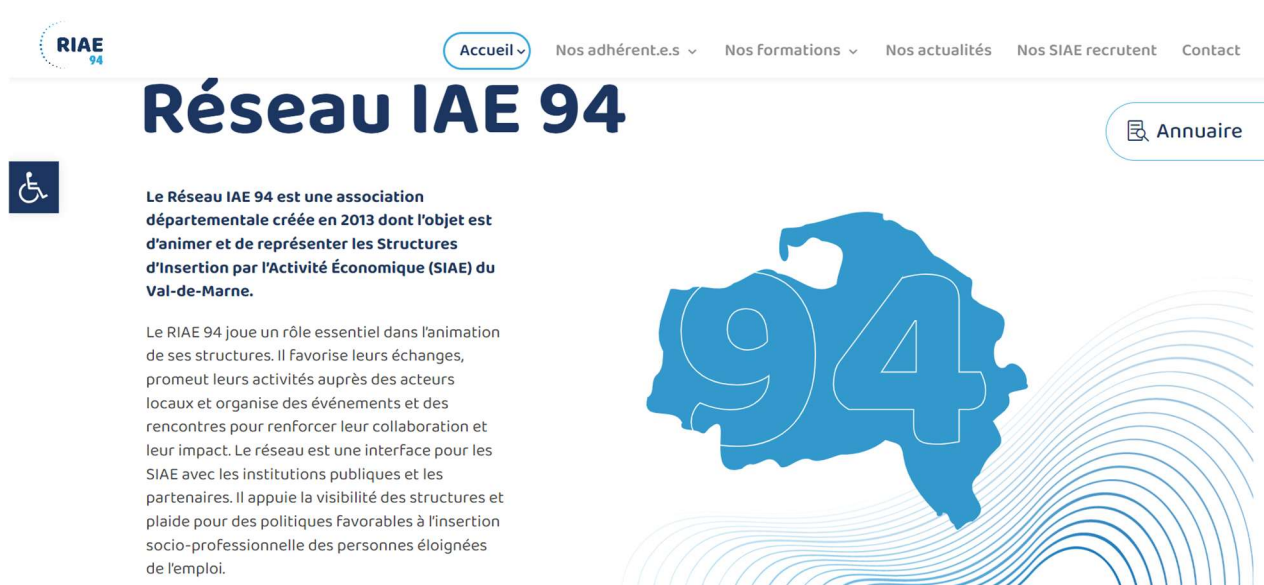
RIAE 94

Accueil Nos adhérent.e.s Nos formations Nos actualités Nos SIAE recrutent Contact

Réseau IAE 94

Annuaire

Le Réseau IAE 94 est une association départementale créée en 2013 dont l'objet est d'animer et de représenter les Structures d'Insertion par l'Activité Économique (SIAE) du Val-de-Marne.

Le RIAE 94 joue un rôle essentiel dans l'animation de ses structures. Il favorise leurs échanges, promeut leurs activités auprès des acteurs locaux et organise des événements et des rencontres pour renforcer leur collaboration et leur impact. Le réseau est une interface pour les SIAE avec les institutions publiques et les partenaires. Il appuie la visibilité des structures et plaide pour des politiques favorables à l'insertion socio-professionnelle des personnes éloignées de l'emploi.

94